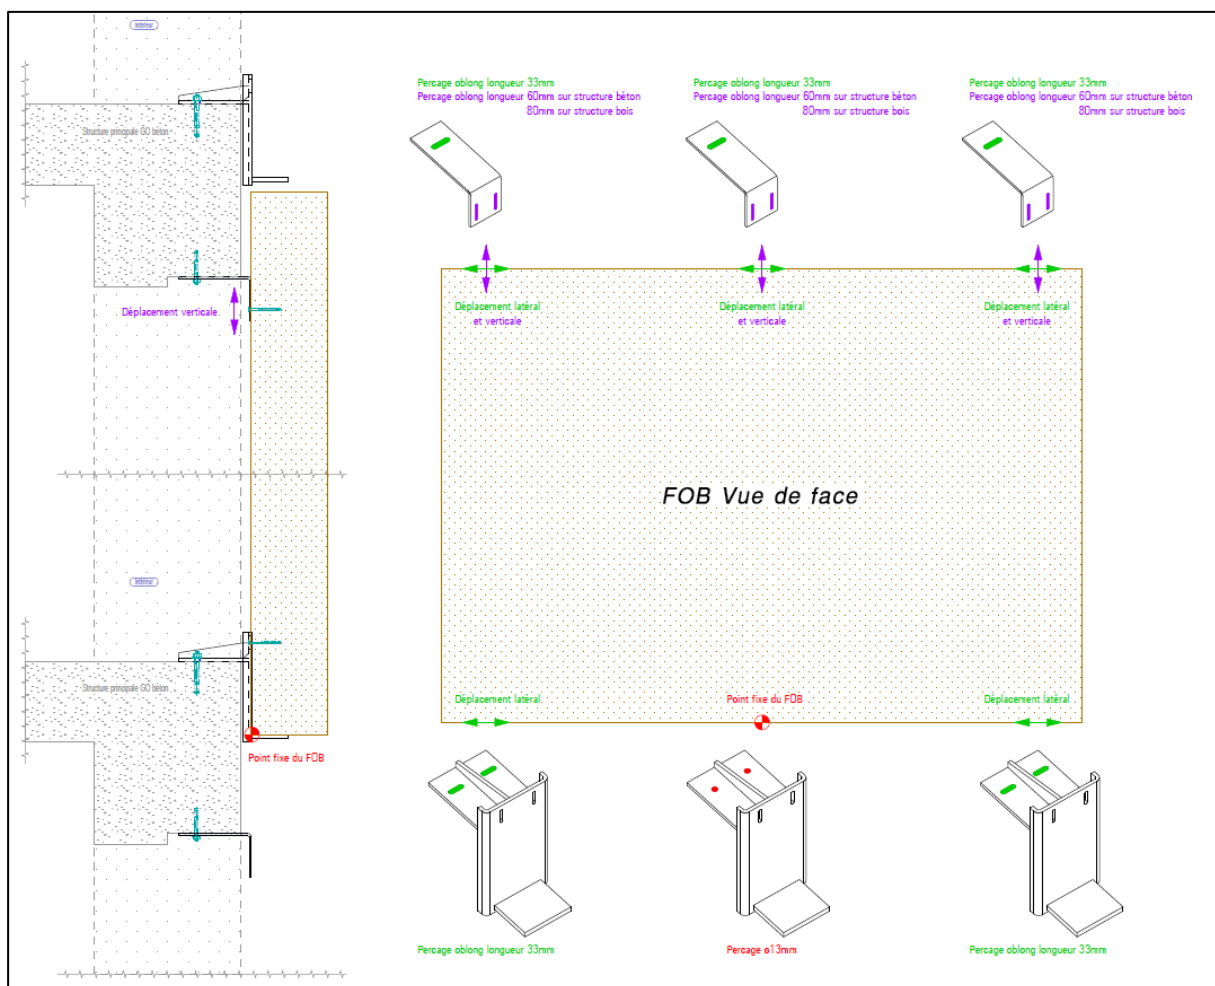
Intérieur

Structure principale GO béton

Déplacement verticale

Percage oblong longueur 33mm
Percage oblong longueur 60mm sur structure béton
80mm sur structure bois

Percage oblong longueur 33mm
Percage oblong longueur 60mm sur structure béton
80mm sur structure bois

Percage oblong longueur 33mm
Percage oblong longueur 60mm sur structure béton
80mm sur structure bois

Déplacement latéral et verticale

Déplacement latéral et verticale

Déplacement latéral et verticale

FOB Vue de face

Intérieur

Structure principale GO béton

Déplacement latéral

Point fixe du FOB

Déplacement latéral

Point fixe du FOB

Percage oblong longueur 33mm

Percage ø13mm

Percage oblong longueur 33mm